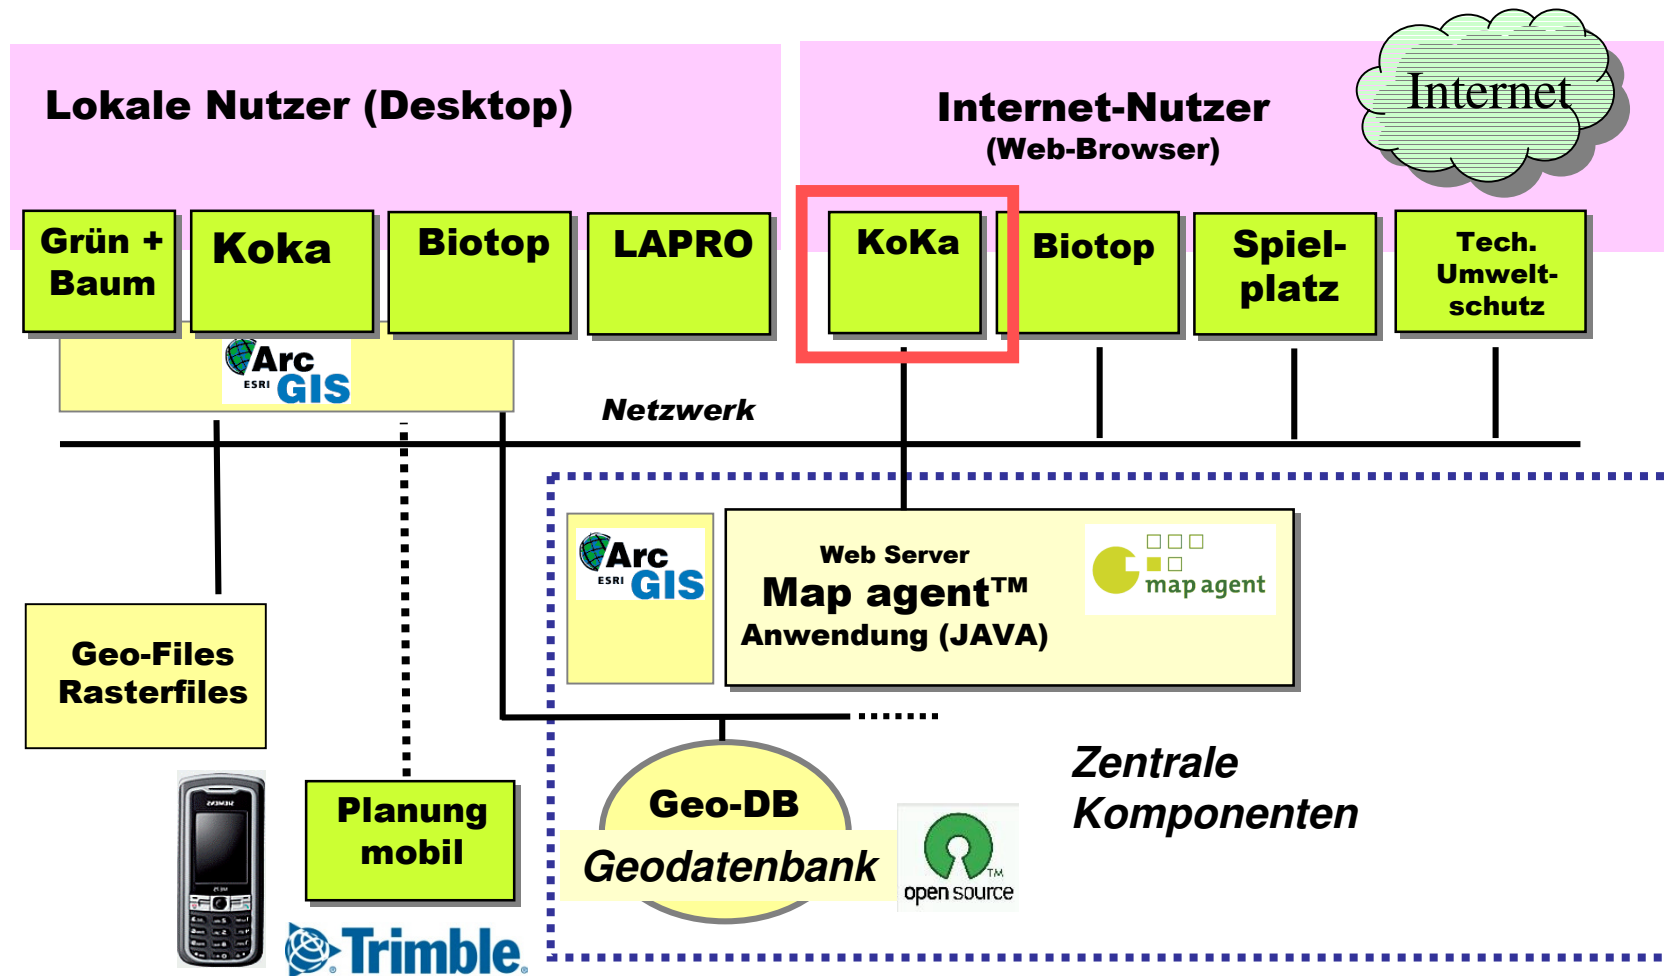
Lokale Nutzer (Desktop)

Internet-Nutzer
(Web-Browser)

Internet

Grün + Baum

Koka

Biotop

LAPRO

KoKa

Biotop

Spielplatz

Tech. Umweltschutz

Arc ESRI GIS

Netzwerk

Arc ESRI GIS

Web Server
Map agent™
Anwendung (JAVA)

map agent

Geo-Files
Rasterfiles

Planung mobil

Geo-DB
Geodatenbank

open source

Zentrale Komponenten

Trimble.